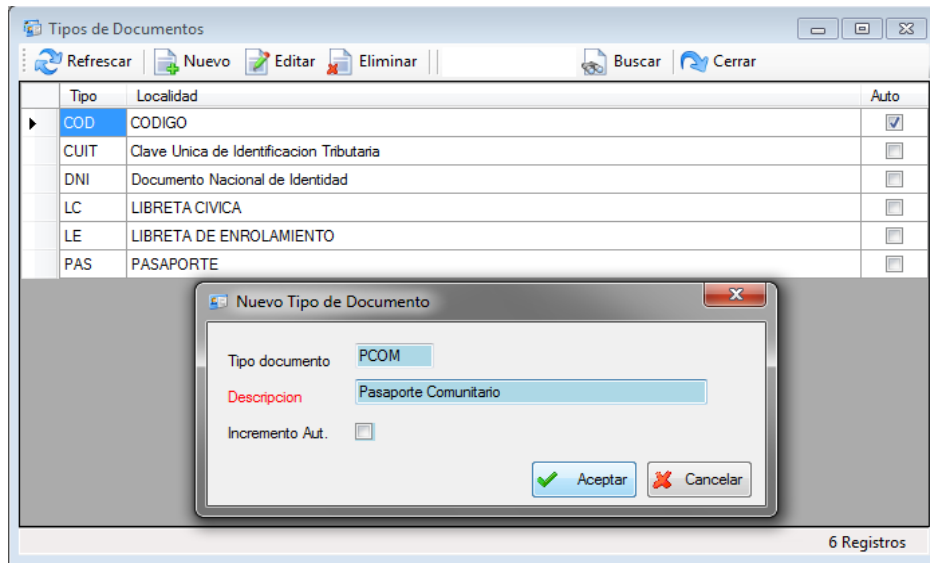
Tipos de Documentos

Refrescar | Nuevo | Editar | Eliminar | Buscar | Cerrar

| | Tipo | Localidad | Auto |
|---|---|---|---|
| ▶ | COD | CODIGO | ☑ |
| | CUIT | Clave Unica de Identificacion Tributaria | ☐ |
| | DNI | Documento Nacional de Identidad | ☐ |
| | LC | LIBRETA CIVICA | ☐ |
| | LE | LIBRETA DE ENROLAMIENTO | ☐ |
| | PAS | PASAPORTE | ☐ |

Nuevo Tipo de Documento

Tipo documento PCOM

Descripcion Pasaporte Comunitario

Incremento Aut.

Aceptar Cancelar

6 Registros